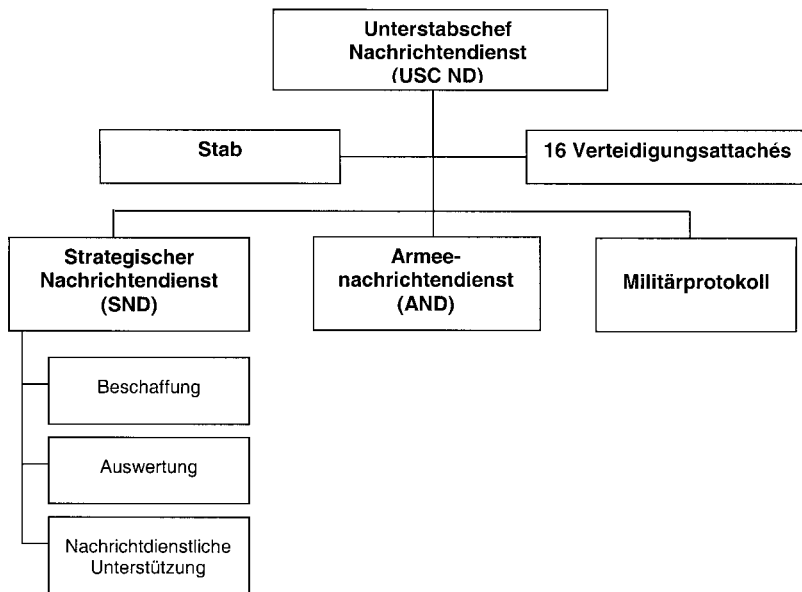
Unterstabschef Nachrichtendienst (USC ND)

Stab

16 Verteidigungsattachés

Strategischer Nachrichtendienst (SND)

Armeenachrichtendienst (AND)

Militärprotokoll

Beschaffung

Auswertung

Nachrichtdienstliche Unterstützung